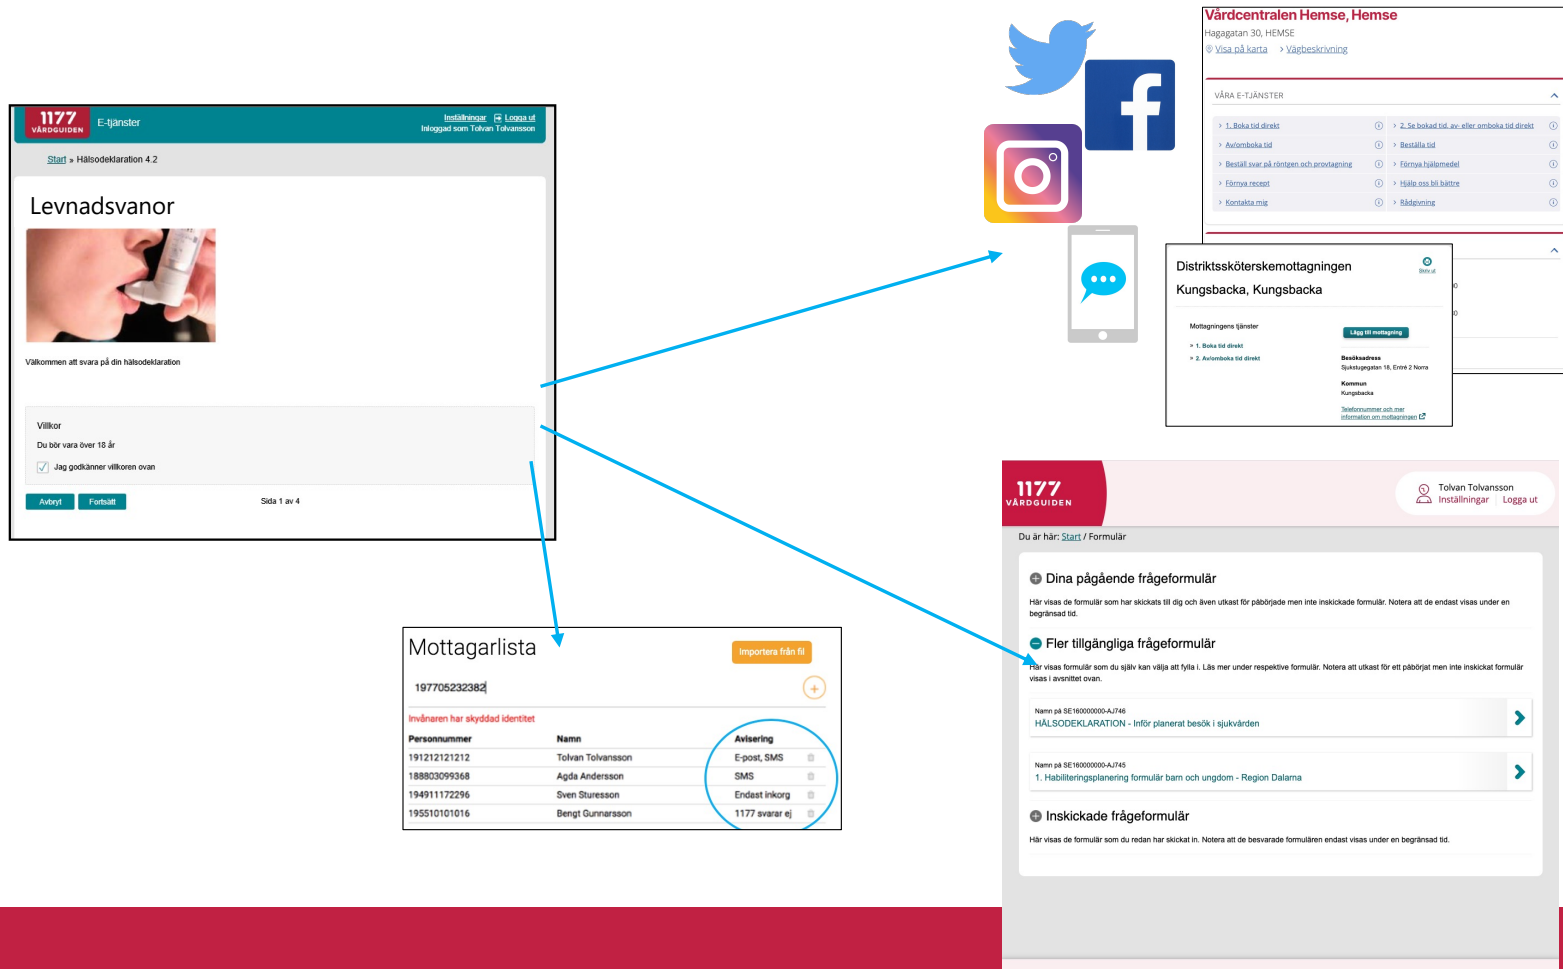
1177 VÅRDGUIDEN E-tjänster
Inställningar Logga ut
Inloggad som Tolvan Tolvansson

Start » Hälsodeklaration 4.2

Levnadsvanor

Välkommen att svara på din hälsodeklaration

Villkor
Du bör vara över 18 år
Jag godkänner villkoren ovan

Avbryt Fortsätt
Sida 1 av 4

Vårdcentralen Hemse, Hemse
Hagagatan 30, HEMSE
Visa på karta › Vägbeskrivning

VÅRA E-TJÄNSTER
› 1. Boka tid direkt
› 2. Se bokad tid, av- eller omboka tid direkt
› Av/omboka tid
› Beställa tid
› Beställ svar på röntgen och provtagning
› Förnya hjälpmedel
› Förnya recept
› Hjälp oss bli bättre
› Kontakta mig
› Rådgivning

Distriktssköterskemottagningen Kungsbacka, Kungsbacka
Skriv ut
Mottagningens tjänster
› 1. Boka tid direkt
› 2. Av/omboka tid direkt
Lägg till mottagning
Besöksadress
Sjukstugegatan 18, Entré 2 Norra
Kommun
Kungsbacka
Telefonnummer och mer information om mottagningen

1177 VÅRDGUIDEN
Tolvan Tolvansson
Inställningar | Logga ut
Du är här: Start / Formulär

Dina pågående frågeformulär
Här visas de formulär som har skickats till dig och även utkast för påbörjade men inte inskickade formulär. Notera att de endast visas under en begränsad tid.

Fler tillgängliga frågeformulär
Här visas formulär som du själv kan välja att fylla i. Läs mer under respektive formulär. Notera att utkast för ett påbörjat men inte inskickat formulär visas i avsnittet ovan.

Namn på SE160000000-AJ746
HÄLSODEKLARATION - Inför planerat besök i sjukvården

Namn på SE160000000-AJ745
1. Habiliteringsplanering formulär barn och ungdom - Region Dalarna

Inskickade frågeformulär
Här visas de formulär som du redan har skickat in. Notera att de besvarade formulären endast visas under en begränsad tid.

Mottagarlista
Importera från fil
197705232382
Invånaren har skyddad identitet

| Personnummer | Namn | Avisering |
|---|---|---|
| 191212121212 | Tolvan Tolvansson | E-post, SMS |
| 188803099368 | Agda Andersson | SMS |
| 194911172296 | Sven Sturesson | Endast inkorg |
| 195510101016 | Bengt Gunnarsson | 1177 svarar ej |